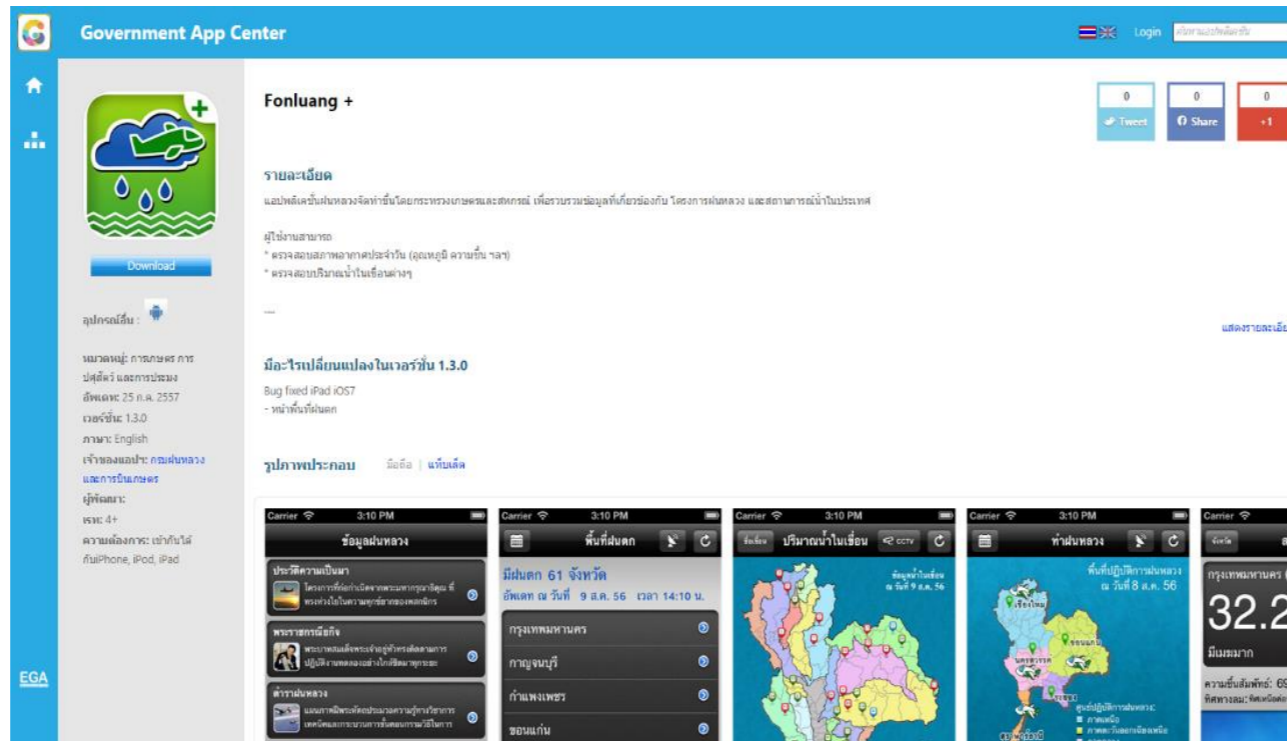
Government App Center

Login

EGA

Download

อุปกรณ์อื่น :

หมวดหมู่: การเกษตร การปศุสัตว์ และการประมง
อัพเดท: 25 ก.ค. 2557
เวอร์ชั่น: 1.3.0
ภาษา: English
เจ้าของแอปฯ: กรมฝนหลวงและการบินเกษตร
ผู้พัฒนา:
เรท: 4+
ความต้องการ: เข้ากันได้กับiPhone, iPod, iPad

Fonluang +

0 Tweet
0 Share
0 +1

รายละเอียด

แอปพลิเคชั่นฝนหลวงจัดทำขึ้นโดยกระทรวงเกษตรและสหกรณ์ เพื่อรวบรวมข้อมูลที่เกี่ยวข้องกับ โครงการฝนหลวง และสถานการณ์น้ำในประเทศ

ผู้ใช้งานสามารถ
* ตรวจสอบสภาพอากาศประจำวัน (อุณหภูมิ ความชื้น ฯลฯ)
* ตรวจสอบปริมาณน้ำในเขื่อนต่างๆ

....

แสดงรายละเอีย

มีอะไรเปลี่ยนแปลงในเวอร์ชั่น 1.3.0

Bug fixed iPad iOS7
- หน้าพื้นที่ฝนตก

รูปภาพประกอบ มือถือ | แท็บเล็ต

Carrier 3:10 PM
ข้อมูลฝนหลวง
ประวัติความเป็นมา
พระราชกรณียกิจ
ตำราฝนหลวง

Carrier 3:10 PM
พื้นที่ฝนตก
มีฝนตก 61 จังหวัด
อัพเดท ณ วันที่ 9 ส.ค. 56 เวลา 14:10 น.
กรุงเทพมหานคร
กาญจนบุรี
กำแพงเพชร
ขอนแก่น

Carrier 3:10 PM
ปริมาณน้ำในเขื่อน CCTV
ข้อมูลน้ำในเขื่อน ณ วันที่ 9 ส.ค. 56

Carrier 3:10 PM
ทำฝนหลวง
พื้นที่ปฏิบัติการฝนหลวง ณ วันที่ 8 ส.ค. 56

Carrier
กรุงเทพมหานคร
32.2
มีเมฆมาก
ความชื้นสัมพัทธ์: 69